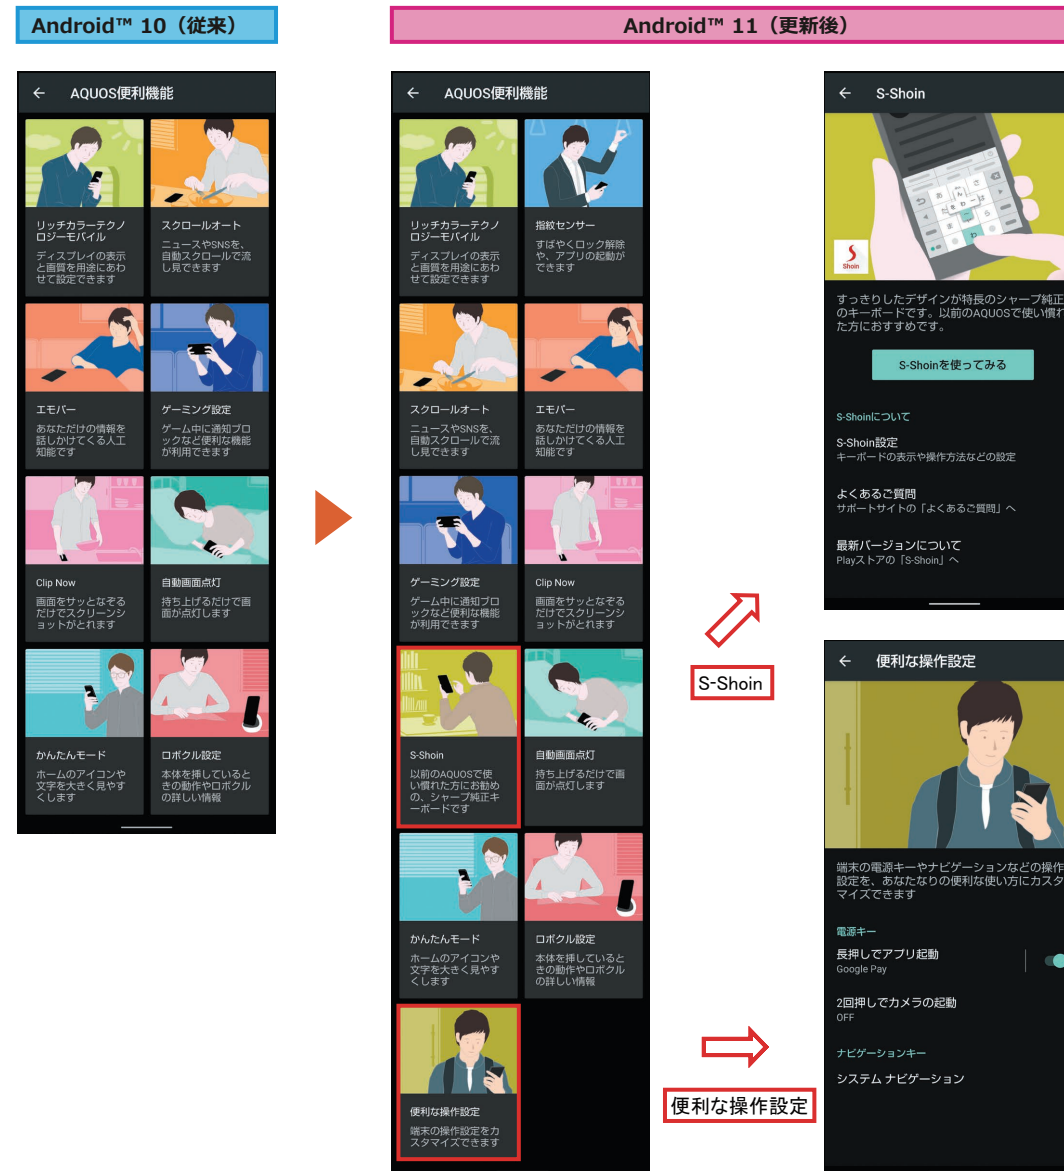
Android™ 10（従来）

← AQUOS便利機能

リッチカラーテクノロジーモバイル
ディスプレイの表示と画質を用途にあわせて設定できます

スクロールオート
ニュースやSNSを、自動スクロールで流し見できます

エモパー
あなただけの情報を話しかけてくる人工知能です

ゲーミング設定
ゲーム中に通知ブロックなど便利な機能が利用できます

Clip Now
画面をサッとなぞるだけでスクリーンショットがとれます

自動画面点灯
持ち上げるだけで画面が点灯します

かんたんモード
ホームのアイコンや文字を大きく見やすくします

ロボクル設定
本体を挿しているときの動作やロボクルの詳しい情報

Android™ 11（更新後）

← AQUOS便利機能

リッチカラーテクノロジーモバイル
ディスプレイの表示と画質を用途にあわせて設定できます

指紋センサー
すばやくロック解除や、アプリの起動ができます

スクロールオート
ニュースやSNSを、自動スクロールで流し見できます

エモパー
あなただけの情報を話しかけてくる人工知能です

ゲーミング設定
ゲーム中に通知ブロックなど便利な機能が利用できます

Clip Now
画面をサッとなぞるだけでスクリーンショットがとれます

S-Shoin
以前のAQUOSで使い慣れた方にお勧めの、シャープ純正キーボードです

自動画面点灯
持ち上げるだけで画面が点灯します

かんたんモード
ホームのアイコンや文字を大きく見やすくします

ロボクル設定
本体を挿しているときの動作やロボクルの詳しい情報

便利な操作設定
端末の操作設定をカスタマイズできます

S-Shoin

便利な操作設定

← S-Shoin

Shoin

すっきりしたデザインが特長のシャープ純正のキーボードです。以前のAQUOSで使い慣れた方におすすめです。

S-Shoinを使ってみる

S-Shoinについて

S-Shoin設定
キーボードの表示や操作方法などの設定

よくあるご質問
サポートサイトの「よくあるご質問」へ

最新バージョンについて
Playストアの「S-Shoin」へ

← 便利な操作設定

端末の電源キーやナビゲーションなどの操作設定を、あなたなりの便利な使い方にカスタマイズできます

電源キー

長押しでアプリ起動
Google Pay

2回押しでカメラの起動
OFF

ナビゲーションキー

システム ナビゲーション